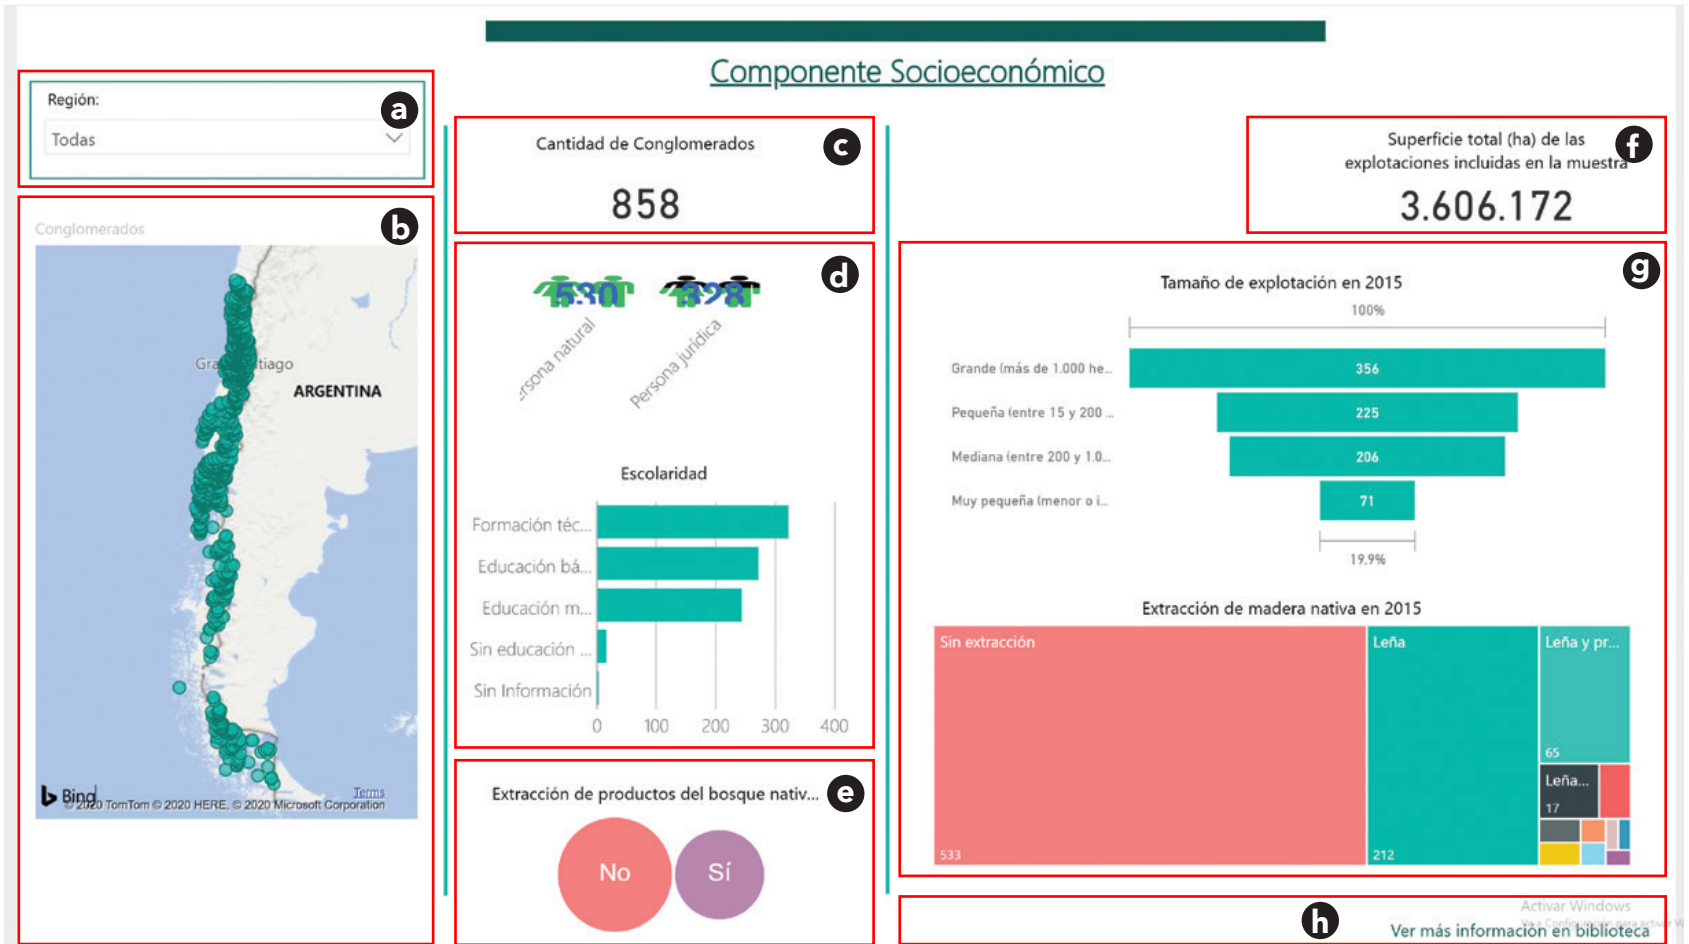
Componente Socioeconómico

Región:
Todas
a

Conglomerados
b
Gra tiago
ARGENTINA
Bing
© 2020 TomTom © 2020 HERE, © 2020 Microsoft Corporation Terms

Cantidad de Conglomerados
c
858

d
530
328
Persona natural
Persona jurídica

Escolaridad
Formación téc...
Educación bá...
Educación m...
Sin educación ...
Sin Información
0 100 200 300 400

Extracción de productos del bosque nativ...
e
No
Sí

Superficie total (ha) de las explotaciones incluidas en la muestra
f
3.606.172

g
Tamaño de explotación en 2015
100%
| | |
|---|---|
| Grande (más de 1.000 he... | 356 |
| Pequeña (entre 15 y 200 ... | 225 |
| Mediana (entre 200 y 1.0... | 206 |
| Muy pequeña (menor o i... | 71 |
19,9%

Extracción de madera nativa en 2015
Sin extracción
533
Leña
212
Leña y pr...
65
Leña...
17

h
Activar Windows
Ver más información en biblioteca